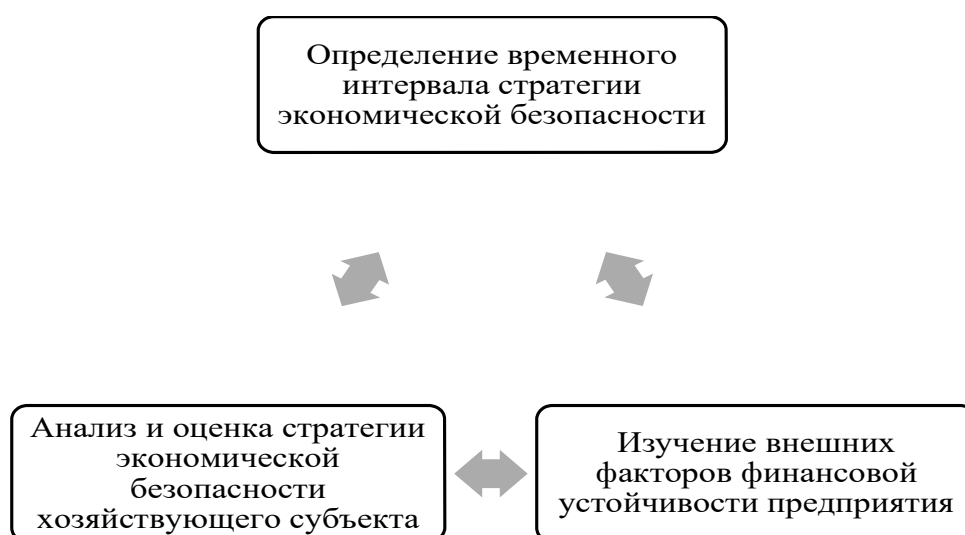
Определение временного интервала стратегии экономической безопасности

Анализ и оценка стратегии экономической безопасности хозяйствующего субъекта

Изучение внешних факторов финансовой устойчивости предприятия